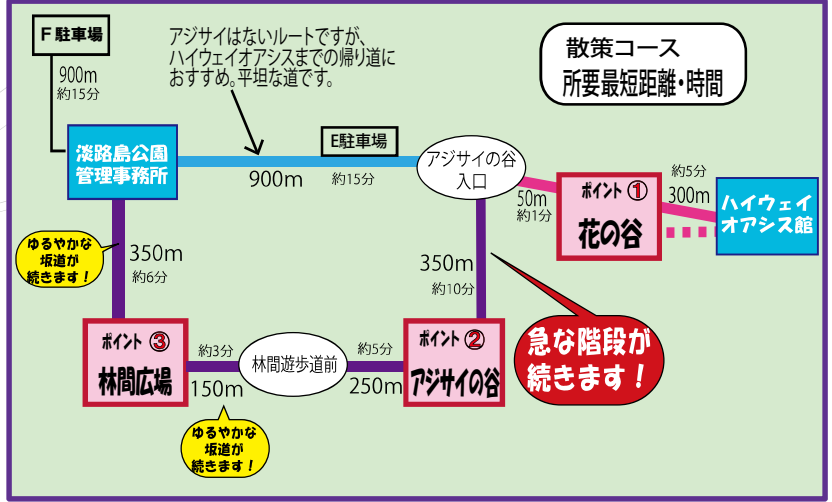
F駐車場

900m
約15分

アジサイはないルートですが、ハイウェイオアシスまでの帰り道におすすめ。平坦な道です。

散策コース
所要最短距離・時間

淡路島公園
管理事務所

900m

E駐車場
約15分

アジサイの谷
入口

50m
約1分

ポイント ①
花の谷

約5分
300m

ハイウェイ
オアシス館

ゆるやかな
坂道が
続きます！

350m
約6分

350m
約10分

急な階段が
続きます！

ポイント ③
林間広場

約3分

林間遊歩道前

約5分

ポイント ②
アジサイの谷

150m

250m

ゆるやかな
坂道が
続きます！